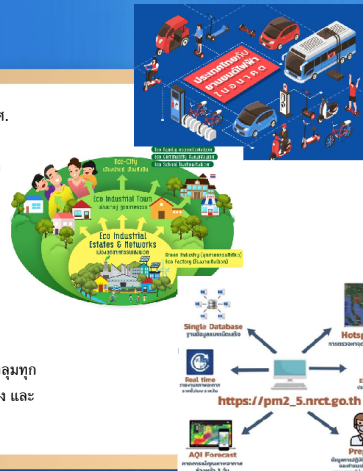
ศ.

ประเทศไทยกับ ยานยนต์ไฟฟ้า ในอนาคต

Eco-City

Eco Industrial Town

Eco Industrial Estates & Networks

Green Industry

Eco Factory

ลุมทุก
ง และ

Single Database

Real time

Hotsp

https://pm2_5.nrct.go.th

AQI Forecast

Pre